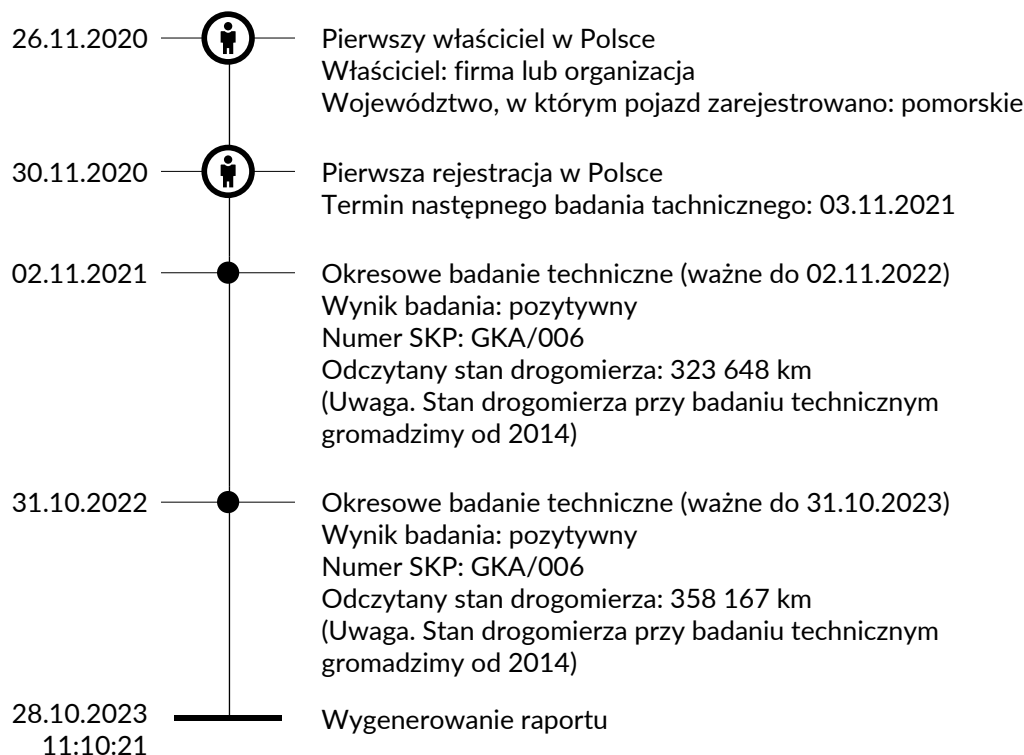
26.11.2020

Pierwszy właściciel w Polsce
Właściciel: firma lub organizacja
Województwo, w którym pojazd zarejestrowano: pomorskie

30.11.2020

Pierwsza rejestracja w Polsce
Termin następnego badania tachnicznego: 03.11.2021

02.11.2021

Okresowe badanie techniczne (ważne do 02.11.2022)
Wynik badania: pozytywny
Numer SKP: GKA/006
Odczytany stan drogomierza: 323 648 km
(Uwaga. Stan drogomierza przy badaniu technicznym gromadzimy od 2014)

31.10.2022

Okresowe badanie techniczne (ważne do 31.10.2023)
Wynik badania: pozytywny
Numer SKP: GKA/006
Odczytany stan drogomierza: 358 167 km
(Uwaga. Stan drogomierza przy badaniu technicznym gromadzimy od 2014)

28.10.2023
11:10:21

Wygenerowanie raportu